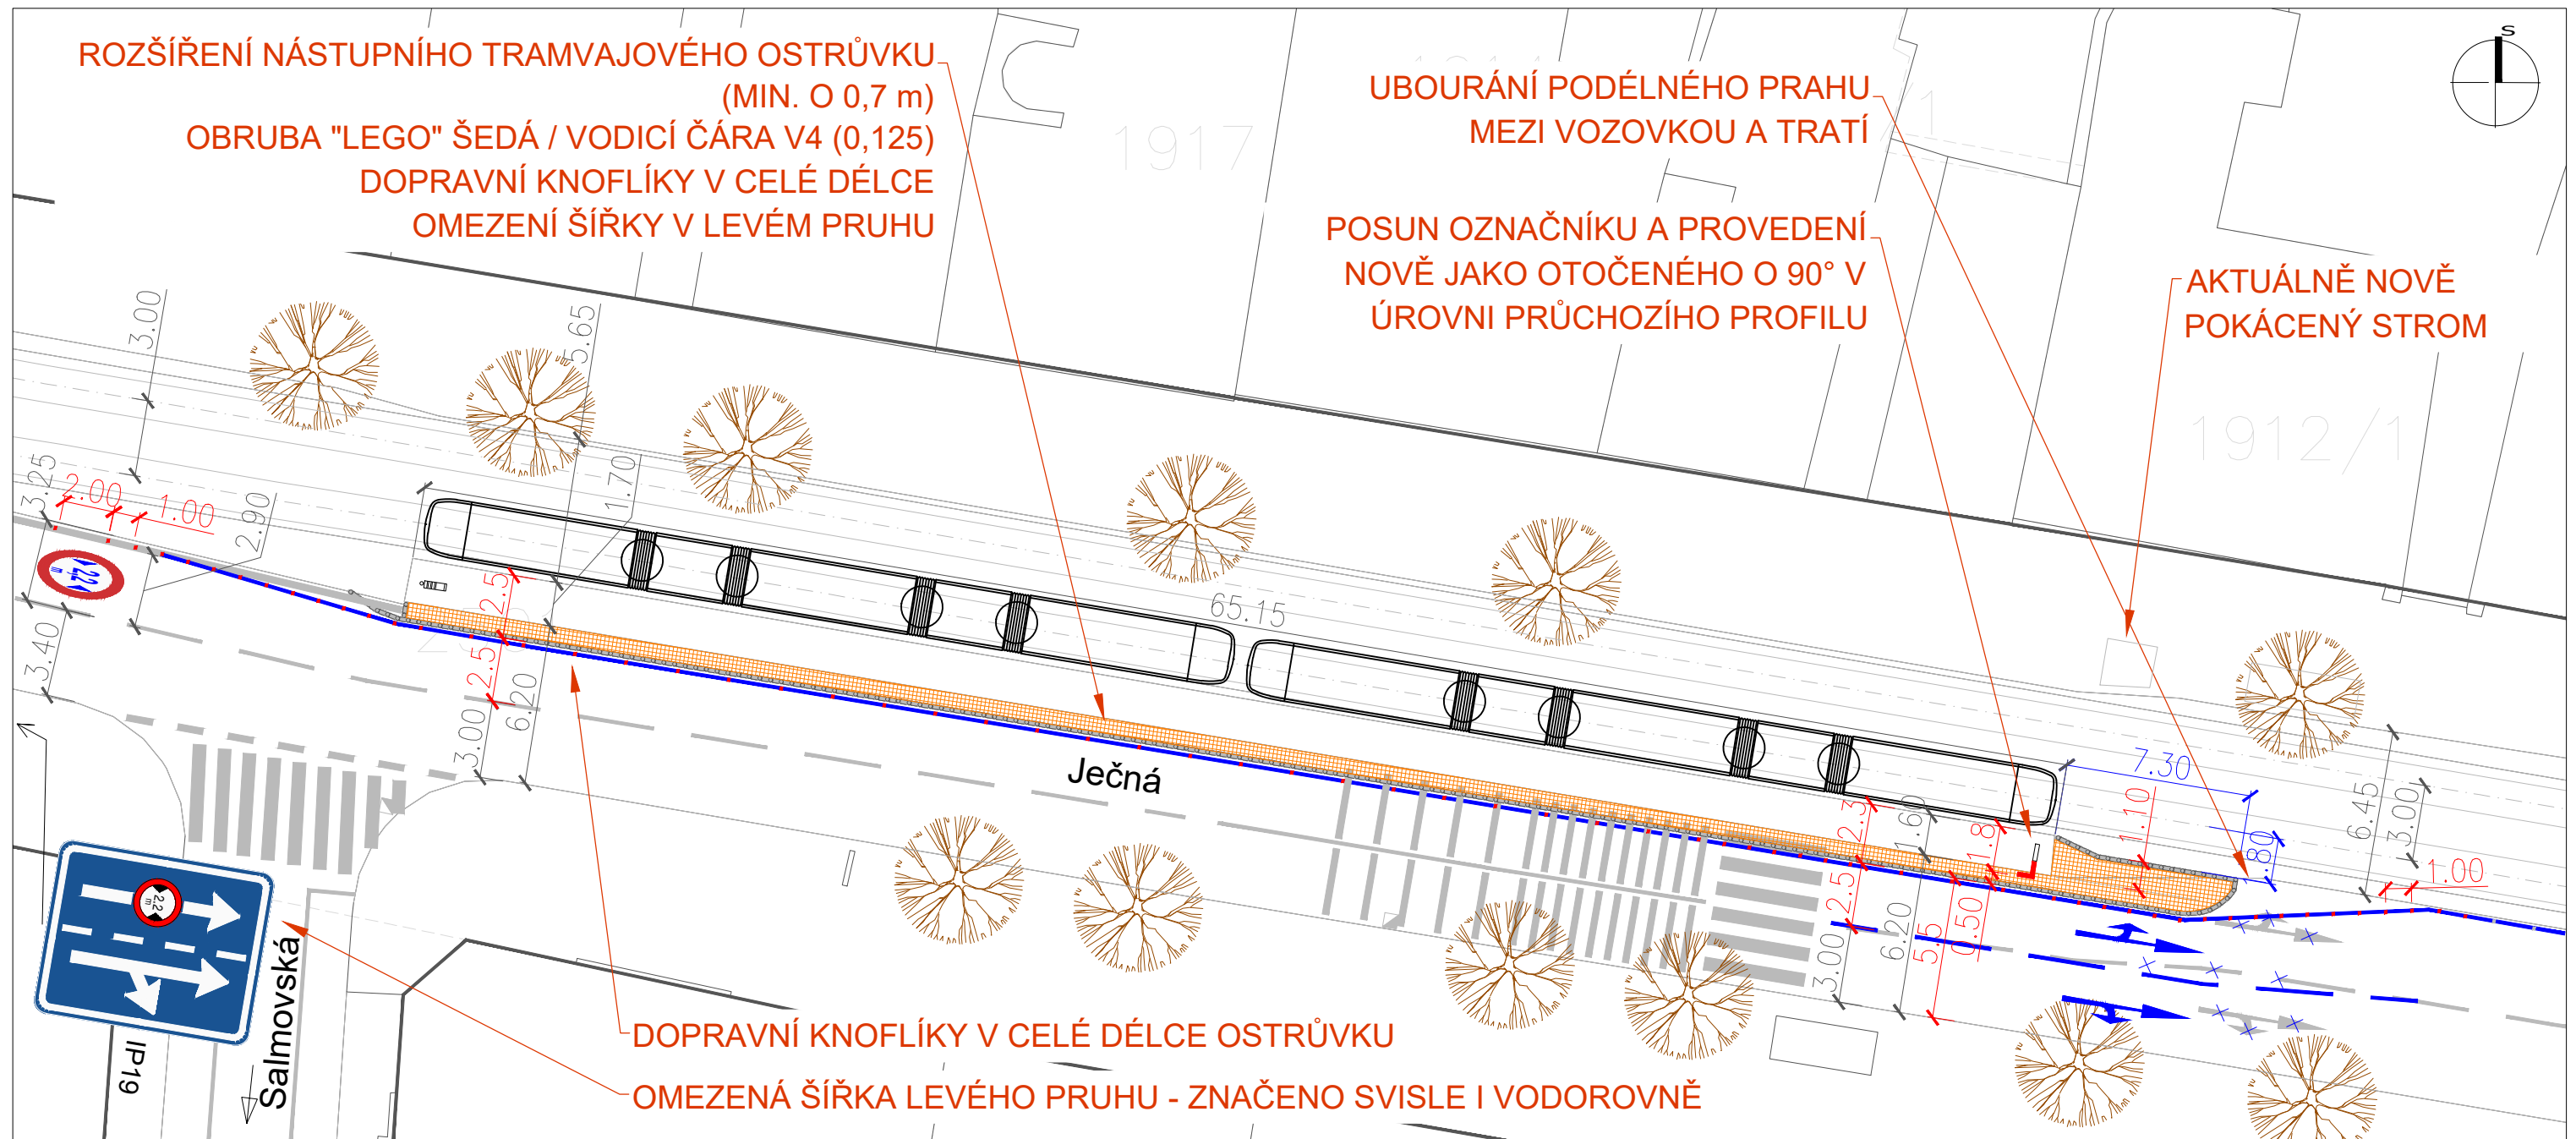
ROZŠÍŘENÍ NÁSTUPNÍHO TRAMVAJOVÉHO OSTRŮVKU (MIN. O 0,7 m)
OBRUBA "LEGO" ŠEDÁ / VODICÍ ČÁRA V4 (0,125)
DOPRAVNÍ KNOFLÍKY V CELÉ DÉLCE
OMEZENÍ ŠÍŘKY V LEVÉM PRUHU

UBOURÁNÍ PODÉLNÉHO PRAHU MEZI VOZOVKOU A TRATÍ

POSUN OZNAČNÍKU A PROVEDENÍ NOVĚ JAKO OTOČENÉHO O 90° V ÚROVNI PRŮCHOZÍHO PROFILU

AKTUÁLNĚ NOVĚ POKÁCENÝ STROM

1917
1912/1
3.00
5.65
3.25
2.00
1.00
2.90
1.70
2.5
2.5
3.40
6.20
3.00
65.15
2,2 m
Ječná
7.30
1.10
2.3
1.60
1.8
2.5
6.45
3.00
1.00
.80
3.00
6.20
5.5
0.50
IP19
Salmovská
S

DOPRAVNÍ KNOFLÍKY V CELÉ DÉLCE OSTRŮVKU
OMEZENÁ ŠÍŘKA LEVÉHO PRUHU - ZNAČENO SVISLE I VODOROVNĚ